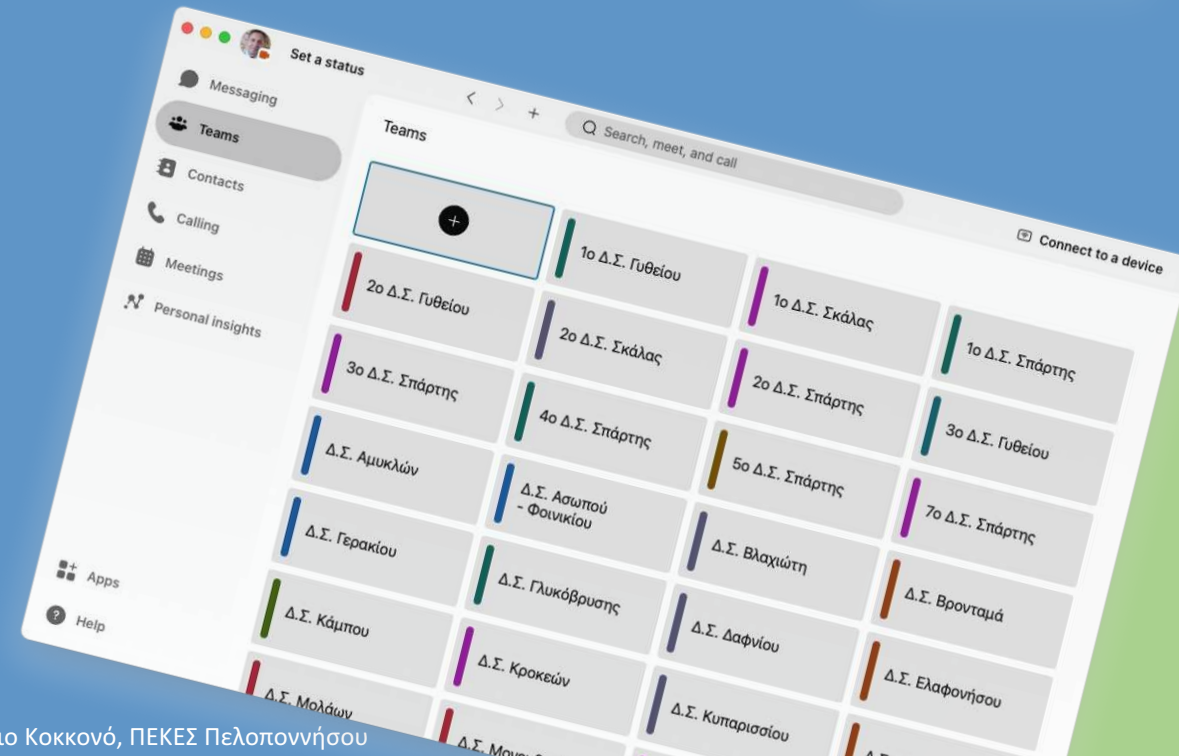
Set a status

Messaging

Teams

Contacts

Calling

Meetings

Personal insights

Apps

Help

Teams

Search, meet, and call

Connect to a device

1ο Δ.Σ. Γυθείου

2ο Δ.Σ. Γυθείου

1ο Δ.Σ. Σκάλας

1ο Δ.Σ. Σπάρτης

2ο Δ.Σ. Σκάλας

3ο Δ.Σ. Σπάρτης

2ο Δ.Σ. Σπάρτης

4ο Δ.Σ. Σπάρτης

3ο Δ.Σ. Γυθείου

Δ.Σ. Αμυκλών

5ο Δ.Σ. Σπάρτης

Δ.Σ. Ασωπού - Φοινικίου

7ο Δ.Σ. Σπάρτης

Δ.Σ. Γερακίου

Δ.Σ. Βλαχιώτη

Δ.Σ. Γλυκόβρυσης

Δ.Σ. Βρονταμά

Δ.Σ. Κάμπου

Δ.Σ. Δαφνίου

Δ.Σ. Κροκεών

Δ.Σ. Ελαφονήσου

Δ.Σ. Μολάων

Δ.Σ. Κυπαρισσίου

Δ.Σ. Μον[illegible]

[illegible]ο Κοκκονό, ΠΕΚΕΣ Πελοποννήσου